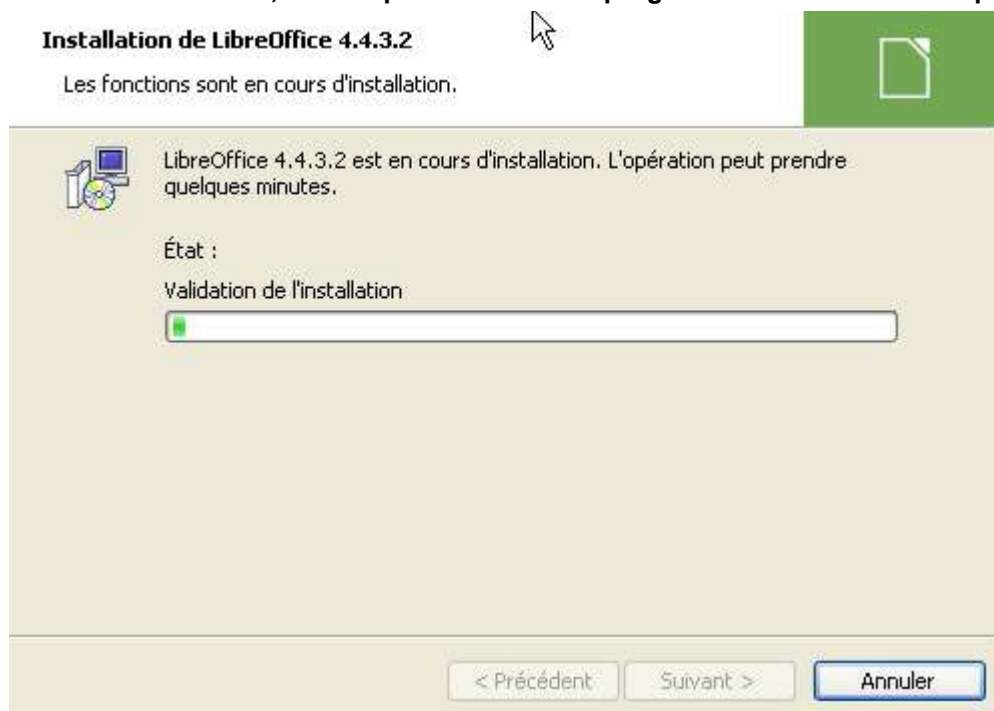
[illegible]

Installation de LibreOffice 4.4.3.2

Les fonctions sont en cours d'installation.

LibreOffice 4.4.3.2 est en cours d'installation. L'opération peut prendre quelques minutes.

État :

Validation de l'installation

< Précédent

Suivant >

Annuler